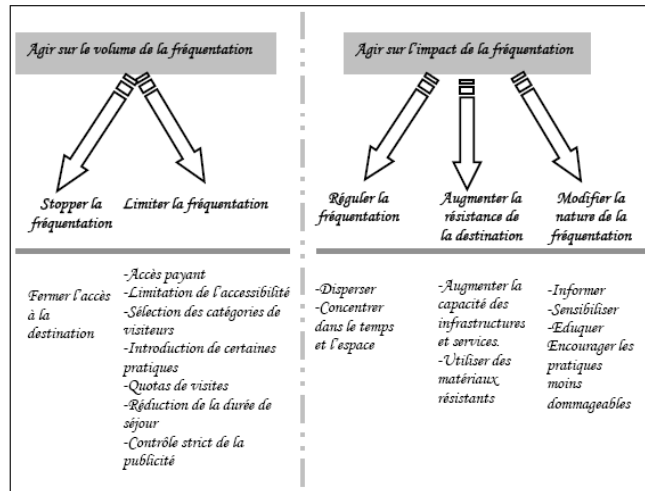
Agir sur le volume de la fréquentation

Stopper la fréquentation

Limiter la fréquentation

Fermer l'accès à la destination

-Accès payant
-Limitation de l'accessibilité
-Sélection des catégories de visiteurs
-Introduction de certaines pratiques
-Quotas de visites
-Réduction de la durée de séjour
-Contrôle strict de la publicité

Agir sur l'impact de la fréquentation

Réguler la fréquentation

Augmenter la résistance de la destination

Modifier la nature de la fréquentation

-Disperser
-Concentrer dans le temps et l'espace

-Augmenter la capacité des infrastructures et services.
-Utiliser des matériaux résistants

-Informer
-Sensibiliser
-Eduquer
Encourager les pratiques moins dommageables